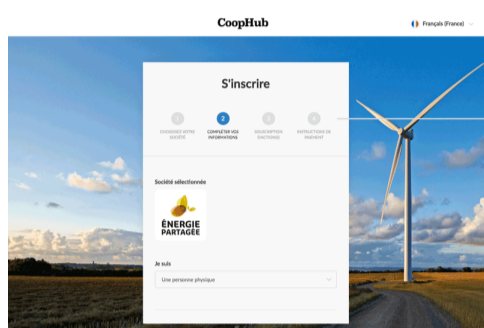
CoopHub

Français (France)

S'inscrire

1 CHOISISSEZ VOTRE SOCIÉTÉ

2 COMPLÉTER VOS INFORMATIONS

3 SOUSCRIPTION D'ACTIONS

4 INSTRUCTIONS DE PAIEMENT

Société sélectionnée

ÉNERGIE PARTAGÉE

Je suis

Une personne physique